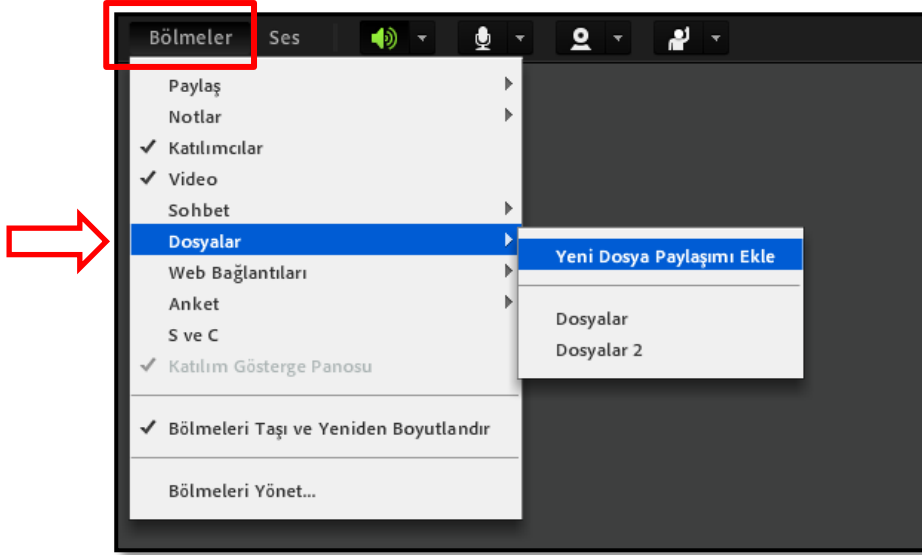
Bölmeler Ses

Paylaş
Notlar
✓ Katılımcılar
✓ Video
Sohbet
Dosyalar
Web Bağlantıları
Anket
S ve C
✓ Katılım Gösterge Panosu

✓ Bölmeleri Taşı ve Yeniden Boyutlandır

Bölmeleri Yönet...

Yeni Dosya Paylaşımı Ekle

Dosyalar
Dosyalar 2